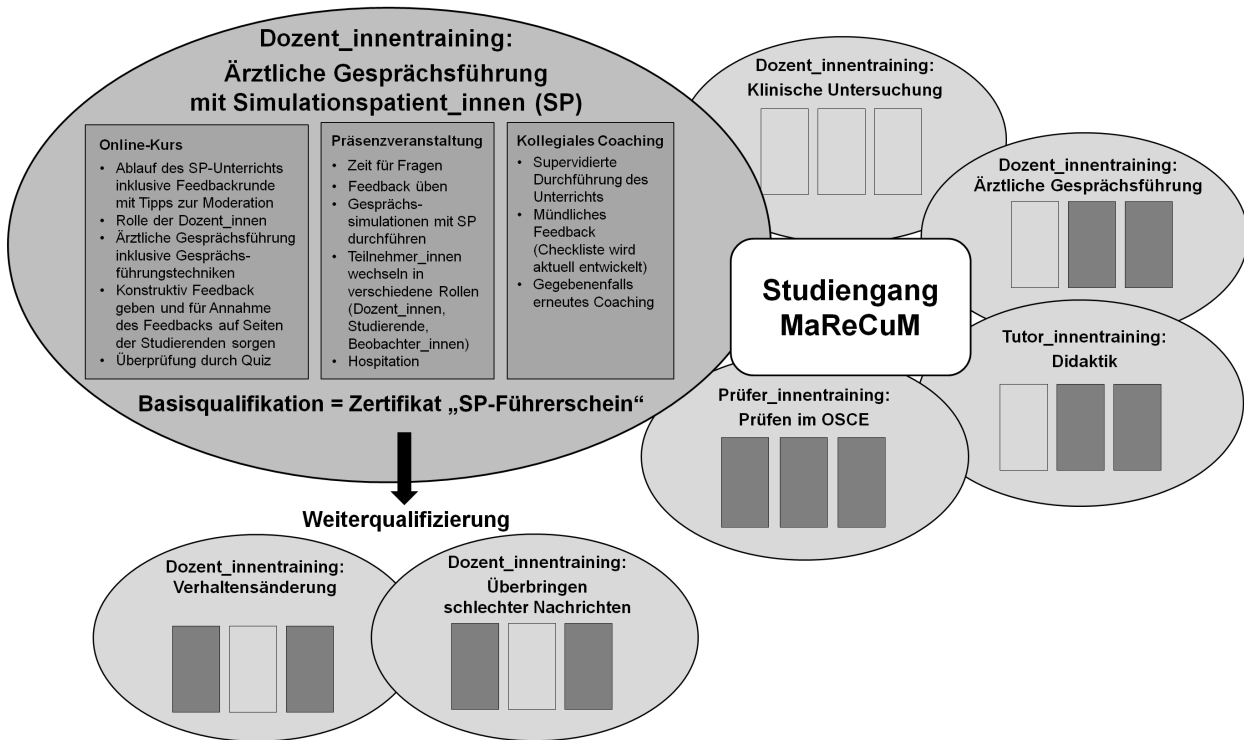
Dozent_innentraining:
Ärztliche Gesprächsführung mit Simulationspatient_innen (SP)

Online-Kurs
- Ablauf des SP-Unterrichts inklusive Feedbackrunde mit Tipps zur Moderation
- Rolle der Dozent_innen
- Ärztliche Gesprächsführung inklusive Gesprächsführungstechniken
- Konstruktiv Feedback geben und für Annahme des Feedbacks auf Seiten der Studierenden sorgen
- Überprüfung durch Quiz

Präsenzveranstaltung
- Zeit für Fragen
- Feedback üben
- Gesprächssimulationen mit SP durchführen
- Teilnehmer_innen wechseln in verschiedene Rollen (Dozent_innen, Studierende, Beobachter_innen)
- Hospitation

Kollegiales Coaching
- Supervidierte Durchführung des Unterrichts
- Mündliches Feedback (Checkliste wird aktuell entwickelt)
- Gegebenenfalls erneutes Coaching

Basisqualifikation = Zertifikat „SP-Führerschein“

Weiterqualifizierung

Dozent_innentraining:
Verhaltensänderung

Dozent_innentraining:
Überbringen schlechter Nachrichten

Dozent_innentraining:
Klinische Untersuchung

Dozent_innentraining:
Ärztliche Gesprächsführung

Studiengang MaReCuM

Tutor_innentraining:
Didaktik

Prüfer_innentraining:
Prüfen im OSCE